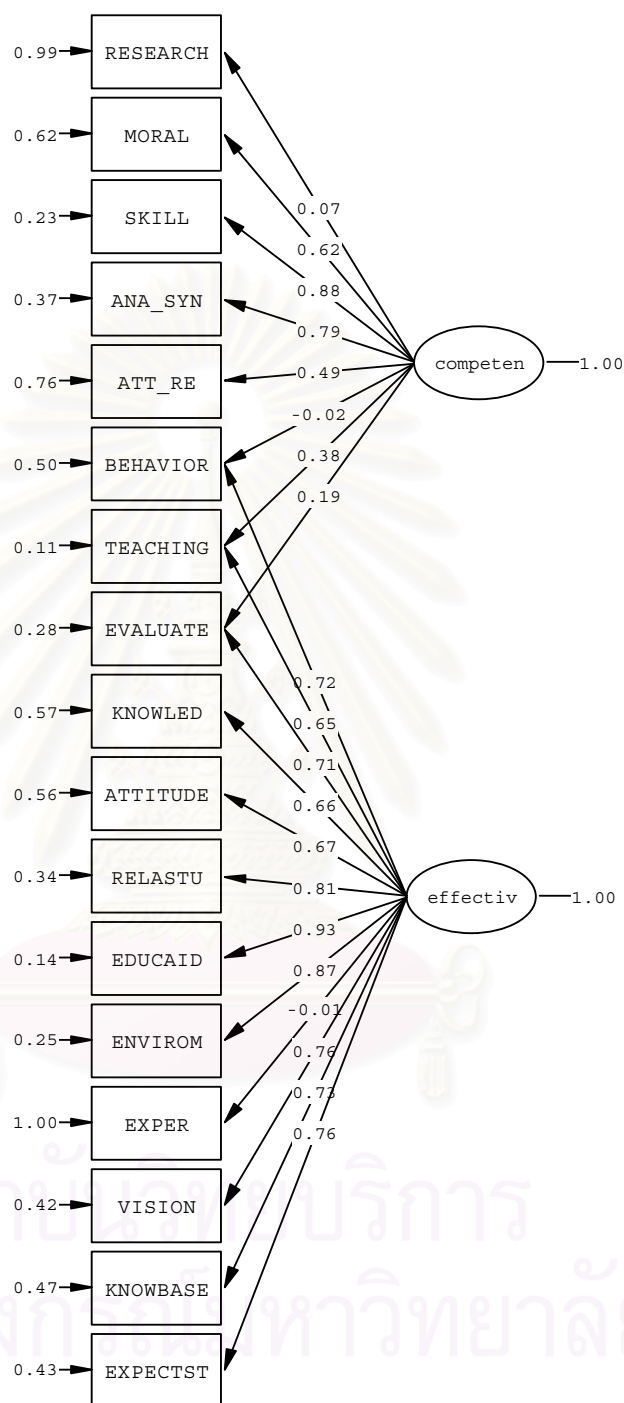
0.99 RESEARCH
0.62 MORAL
0.23 SKILL
0.37 ANA_SYN
0.76 ATT_RE
0.50 BEHAVIOR
0.11 TEACHING
0.28 EVALUATE
0.57 KNOWLED
0.56 ATTITUDE
0.34 RELASTU
0.14 EDUCAID
0.25 ENVIROM
1.00 EXPER
0.42 VISION
0.47 KNOWBASE
0.43 EXPECTST

0.07
0.62
0.88
0.79
0.49
-0.02
0.38
0.19

competen 1.00

0.72
0.65
0.71
0.66
0.67
0.81
0.93
0.87
-0.01
0.76
0.73
0.76

effectiv 1.00

สถาบันวิทยบริการ
จุฬาลงกรณ์มหาวิทยาลัย